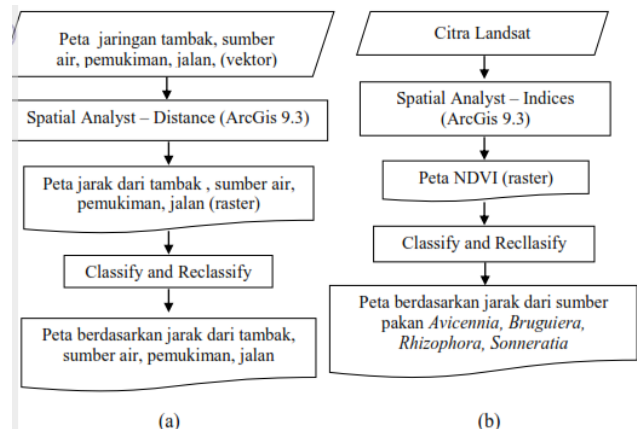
Peta jaringan tambak, sumber air, pemukiman, jalan, (vektor)

Spatial Analyst – Distance (ArcGis 9.3)

Peta jarak dari tambak , sumber air, pemukiman, jalan (raster)

Classify and Reclassify

Peta berdasarkan jarak dari tambak, sumber air, pemukiman, jalan

(a)

Citra Landsat

Spatial Analyst – Indices (ArcGis 9.3)

Peta NDVI (raster)

Classify and Recllasify

Peta berdasarkan jarak dari sumber pakan *Avicennia, Bruguiera, Rhizophora, Sonneratia*

(b)